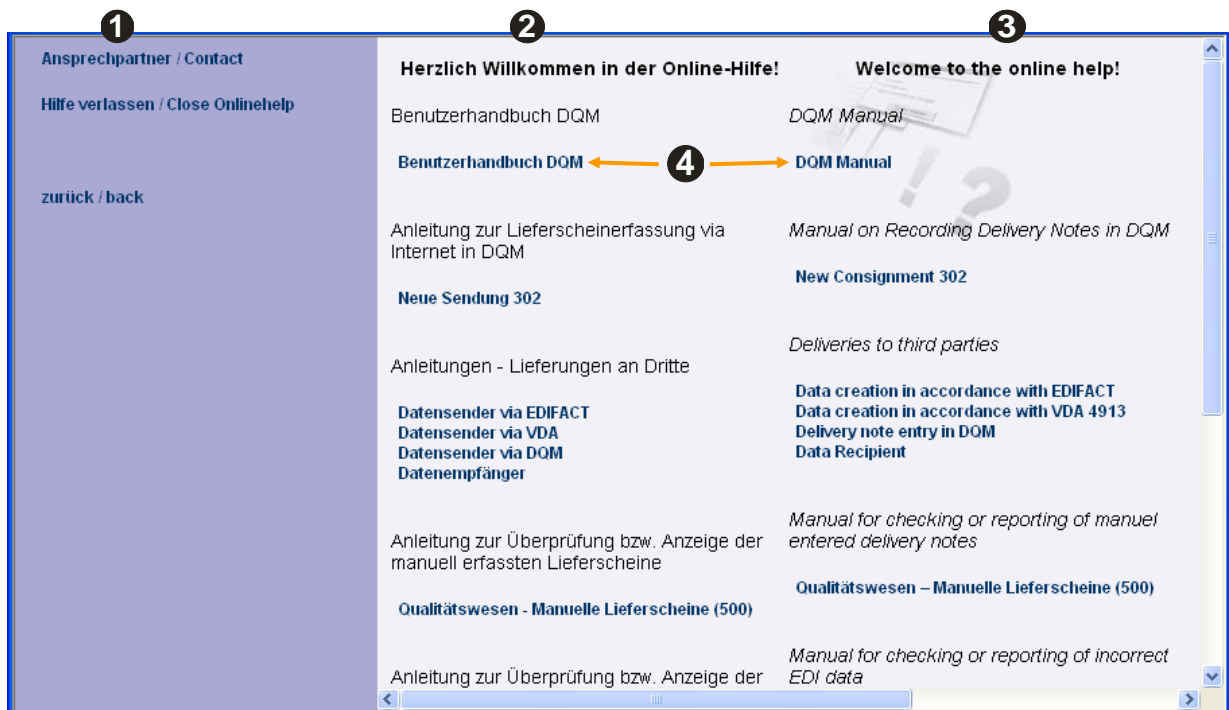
1

Ansprechpartner / Contact

Hilfe verlassen / Close Onlinehelp

zurück / back

2

Herzlich Willkommen in der Online-Hilfe!

Benutzerhandbuch DQM

Benutzerhandbuch DQM

Anleitung zur Lieferscheinerfassung via Internet in DQM

Neue Sendung 302

Anleitungen - Lieferungen an Dritte

Datensender via EDIFACT
Datensender via VDA
Datensender via DQM
Datenempfänger

Anleitung zur Überprüfung bzw. Anzeige der manuell erfassten Lieferscheine

Qualitätswesen - Manuelle Lieferscheine (500)

Anleitung zur Überprüfung bzw. Anzeige der

3

Welcome to the online help!

DQM Manual

4

DQM Manual

Manual on Recording Delivery Notes in DQM

New Consignment 302

Deliveries to third parties

Data creation in accordance with EDIFACT
Data creation in accordance with VDA 4913
Delivery note entry in DQM
Data Recipient

Manual for checking or reporting of manuel entered delivery notes

Qualitätswesen – Manuelle Lieferscheine (500)

Manual for checking or reporting of incorrect EDI data